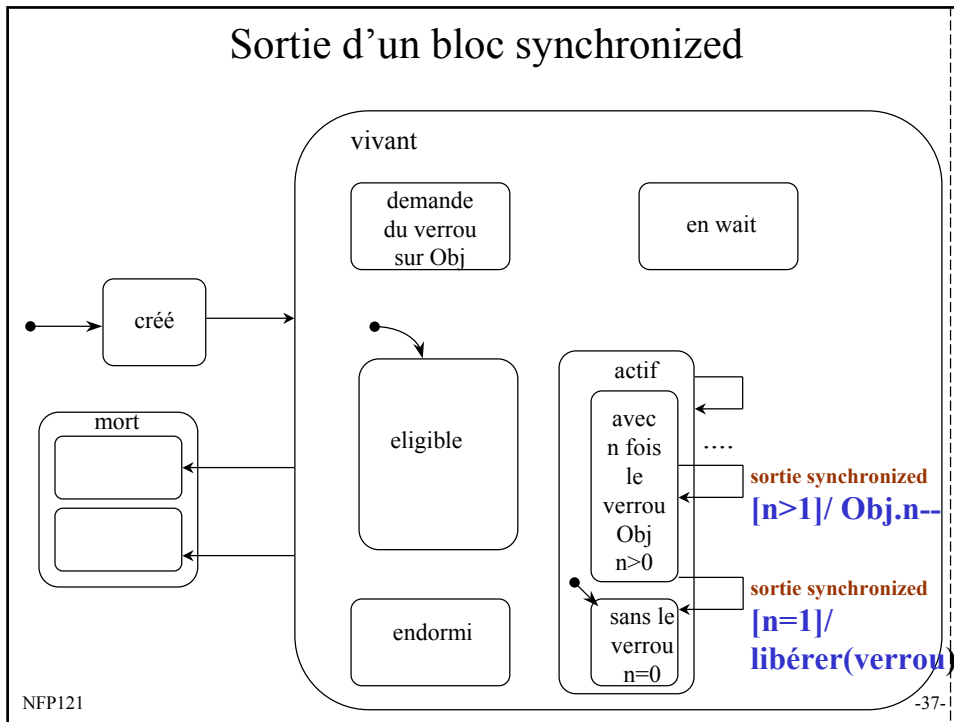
Sortie d’un bloc synchronized

vivant

demande du verrou sur Obj

en wait

créé

eligible

actif

avec n fois le verrou Obj n>0

....

sortie synchronized

[n>1]/ Obj.n--

mort

sortie synchronized

[n=1]/ libérer(verrou)

sans le verrou n=0

endormi

NFP121

-37-